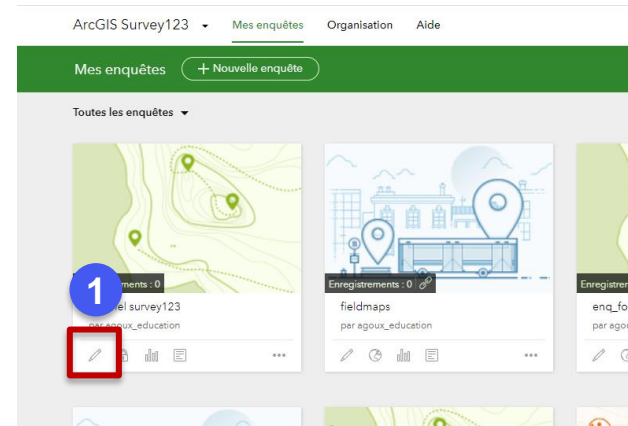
ArcGIS Survey123 Mes enquêtes Organisation Aide

Mes enquêtes + Nouvelle enquête

Toutes les enquêtes

1

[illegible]gistrements : 0

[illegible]el survey123

par agoux_education

Enregistrements : 0

fieldmaps

par agoux_education

Enregistr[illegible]

enq_fo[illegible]

par agoi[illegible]